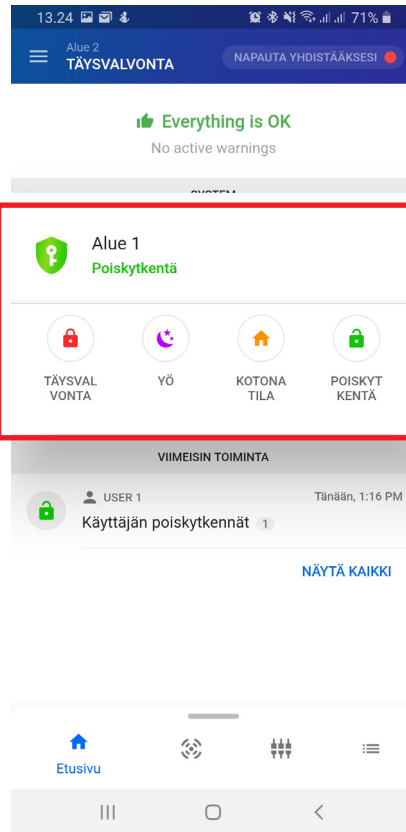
13.24 71%

Alue 2
TÄYSVALVONTA

NAPAUTA YHDISTÄÄKSESI

Everything is OK
No active warnings

SYSTEM

Alue 1
Poiskytkentä

TÄYSVALVONTA

YÖ

KOTONA TILA

POISKYTKENTÄ

VIIMEISIN TOIMINTA

USER 1
Tänään, 1:16 PM
Käyttäjän poiskytkennät 1

NÄYTÄ KAIKKI

Etusivu